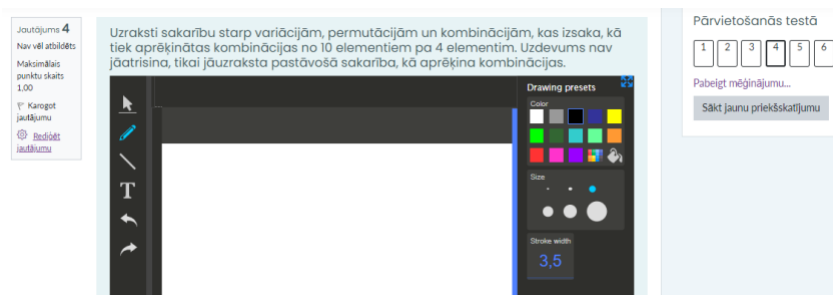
Jautājums 4
Nav vēl atbildēts
Maksimālais punktu skaits 1,00
Karogot jautājumu
Rediģēt jautājumu

Uzraksti sakarību starp variācijām, permutācijām un kombinācijām, kas izsaka, kā tiek aprēķinātas kombinācijas no 10 elementiem pa 4 elementim. Uzdevums nav jātrisina, tikai jāuzraksta pastāvošā sakarība, kā aprēķina kombinācijas.

Drawing presets
Color
Size
Stroke width
3,5

Pārvietošanās testā
1 2 3 4 5 6
Pabeigt mēģinājumu...
Sākt jaunu priekšskatījumu